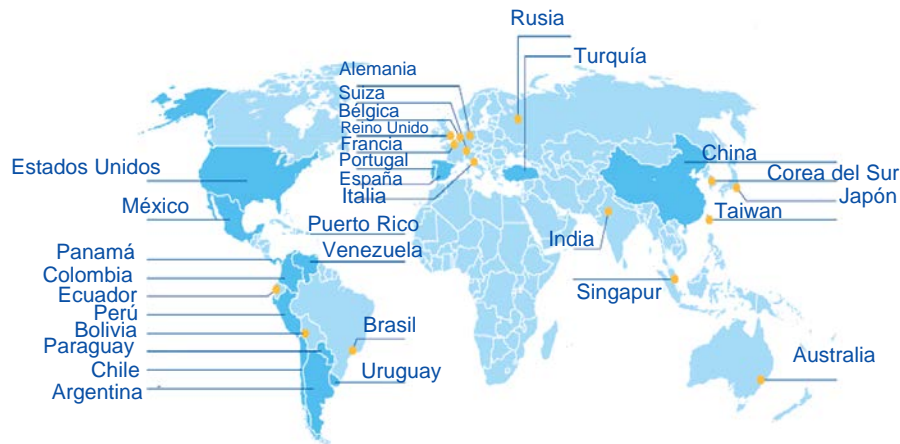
Rusia
Turquía
Alemania
Suiza
Bélgica
Reino Unido
Francia
Portugal
España
Italia
Estados Unidos
México
Puerto Rico
Venezuela
Panamá
Colombia
Ecuador
Perú
Bolivia
Paraguay
Chile
Argentina
Brasil
Uruguay
China
Corea del Sur
Japón
Taiwan
India
Singapur
Australia